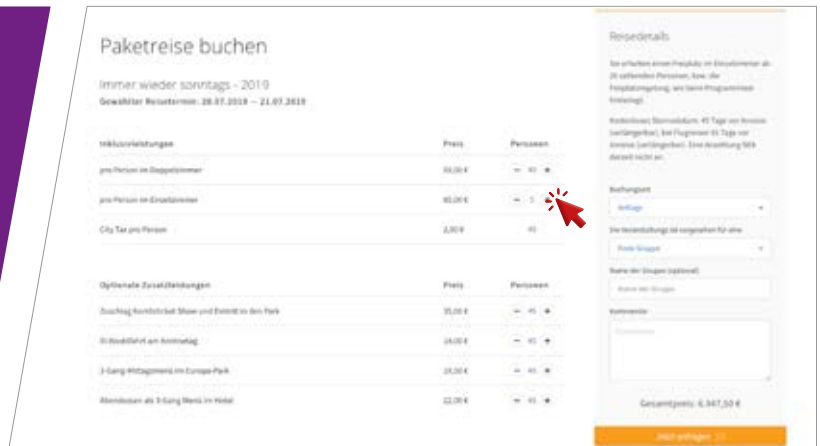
Paketreise buchen

Immer wieder sonntags - 2019
Gewählter Reisetermin: 20.07.2019 — 21.07.2019

| Inklusivleistungen | Preis | Personen |
|---|---|---|
| pro Person im Doppelzimmer | 59,00 € | − 40 + |
| pro Person im Einzelzimmer | 80,00 € | − 5 + |
| City Tax pro Person | 2,00 € | 45 |

| Optionale Zusatzleistungen | Preis | Personen |
|---|---|---|
| Zuschlag Komfortticket Show und Eintritt in den Park | 35,00 € | − 45 + |
| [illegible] am Anreisetag | 18,00 € | − 45 + |
| 3-Gang-Mittagsmenü im Europa-Park | 19,50 € | − 45 + |
| Abendessen als 3-Gang Menü im Hotel | 22,00 € | − 45 + |

Reisedetails

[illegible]

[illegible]

Buchungsart
Anfrage

Die Veranstaltung ist ausgerichtet für eine
Feste Gruppe

Name der Gruppe (optional)
Name der Gruppe

Kommentar
Kommentar

Gesamtpreis: 6.347,50 €

Jetzt anfragen